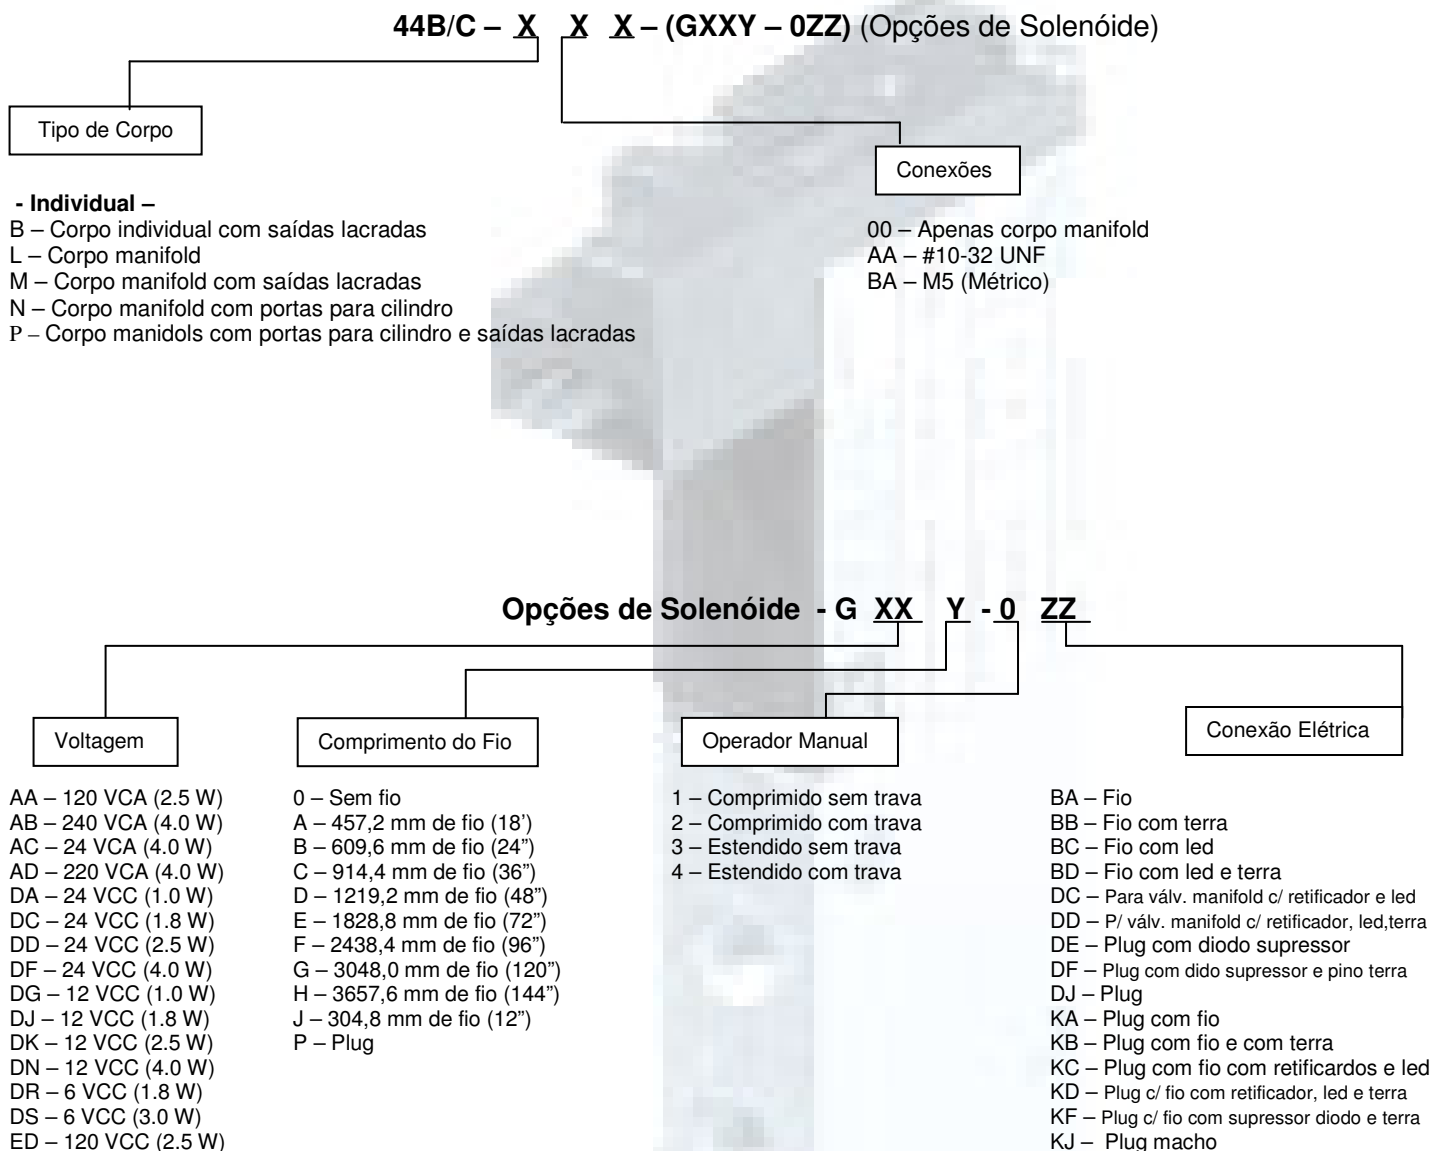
**44B/C – X X X – (GXXY – 0ZZ)** (Opções de Solenóide)

Tipo de Corpo

Conexões

**- Individual –**
B – Corpo individual com saídas lacradas
L – Corpo manifold
M – Corpo manifold com saídas lacradas
N – Corpo manifold com portas para cilindro
P – Corpo manidols com portas para cilindro e saídas lacradas

00 – Apenas corpo manifold
AA – #10-32 UNF
BA – M5 (Métrico)

**Opções de Solenóide - G XX Y - 0 ZZ**

Voltagem

AA – 120 VCA (2.5 W)
AB – 240 VCA (4.0 W)
AC – 24 VCA (4.0 W)
AD – 220 VCA (4.0 W)
DA – 24 VCC (1.0 W)
DC – 24 VCC (1.8 W)
DD – 24 VCC (2.5 W)
DF – 24 VCC (4.0 W)
DG – 12 VCC (1.0 W)
DJ – 12 VCC (1.8 W)
DK – 12 VCC (2.5 W)
DN – 12 VCC (4.0 W)
DR – 6 VCC (1.8 W)
DS – 6 VCC (3.0 W)
ED – 120 VCC (2.5 W)

Comprimento do Fio

0 – Sem fio
A – 457,2 mm de fio (18')
B – 609,6 mm de fio (24")
C – 914,4 mm de fio (36")
D – 1219,2 mm de fio (48")
E – 1828,8 mm de fio (72")
F – 2438,4 mm de fio (96")
G – 3048,0 mm de fio (120")
H – 3657,6 mm de fio (144")
J – 304,8 mm de fio (12")
P – Plug

Operador Manual

1 – Comprimido sem trava
2 – Comprimido com trava
3 – Estendido sem trava
4 – Estendido com trava

Conexão Elétrica

BA – Fio
BB – Fio com terra
BC – Fio com led
BD – Fio com led e terra
DC – Para válv. manifold c/ retificador e led
DD – P/ válv. manifold c/ retificador, led,terra
DE – Plug com diodo supressor
DF – Plug com dido supressor e pino terra
DJ – Plug
KA – Plug com fio
KB – Plug com fio e com terra
KC – Plug com fio com retificardos e led
KD – Plug c/ fio com retificador, led e terra
KF – Plug c/ fio com supressor diodo e terra
KJ – Plug macho